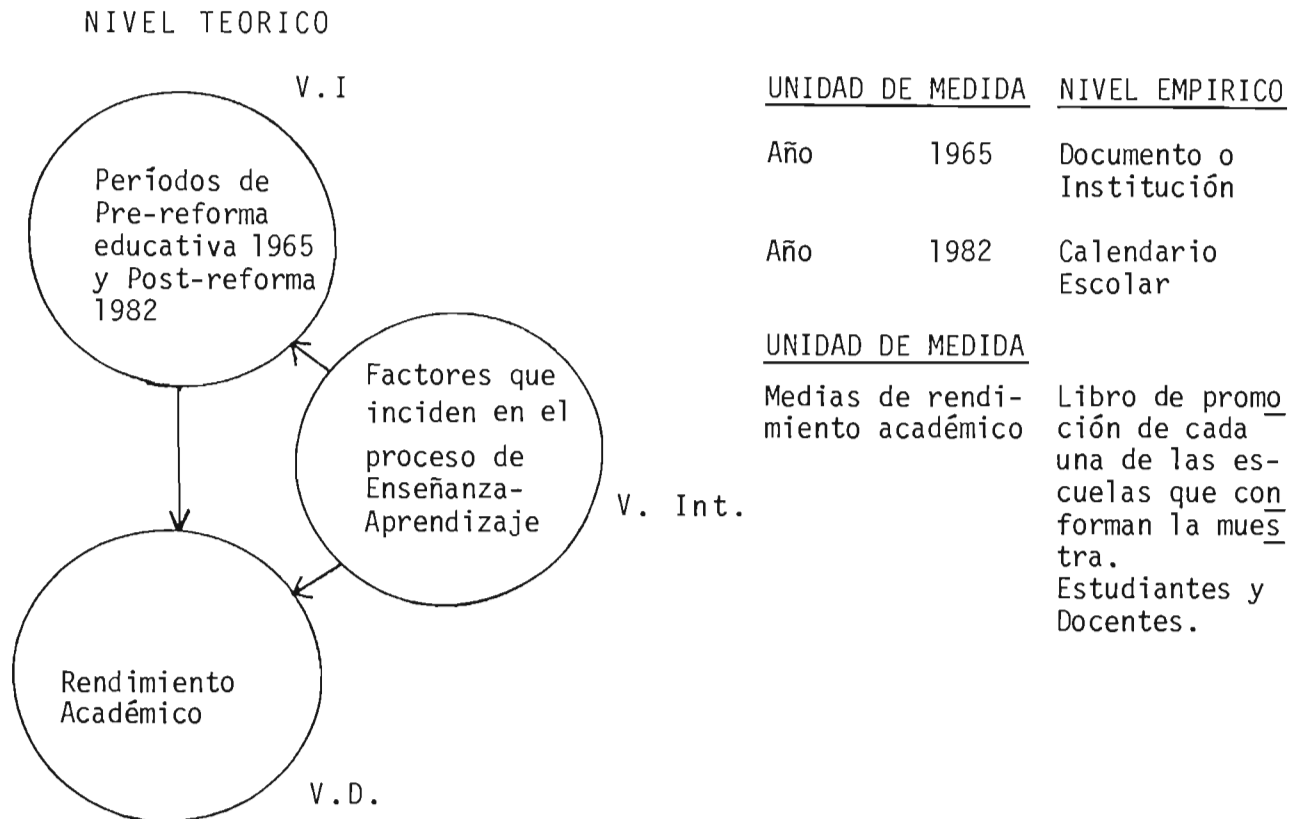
NIVEL TEORICO

V.I

Períodos de Pre-reforma educativa 1965 y Post-reforma 1982

Factores que inciden en el proceso de Enseñanza-Aprendizaje

V. Int.

Rendimiento Académico

V.D.

| UNIDAD DE MEDIDA | | NIVEL EMPIRICO |
|---|---|---|
| Año | 1965 | Documento o Institución |
| Año | 1982 | Calendario Escolar |

UNIDAD DE MEDIDA

| | |
|---|---|
| Medias de rendimiento académico | Libro de promoción de cada una de las escuelas que conforman la muestra. Estudiantes y Docentes. |